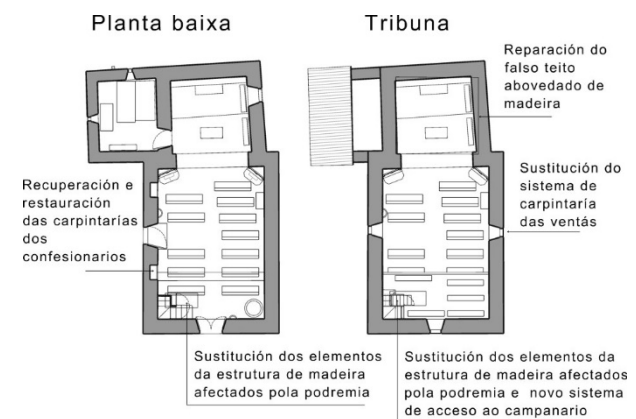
Planta baixa

Tribuna

Reparación do falso teito abovedado de madeira

Recuperación e restauración das carpintarías dos confesionarios

Sustitución do sistema de carpintaría das ventás

Sustitución dos elementos da estrutura de madeira afectados pola podremia

Sustitución dos elementos da estrutura de madeira afectados pola podremia e novo sistema de acceso ao campanario